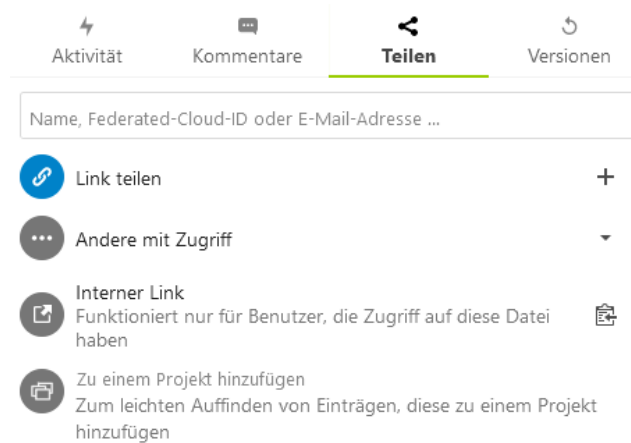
Aktivität Kommentare Teilen Versionen

Name, Federated-Cloud-ID oder E-Mail-Adresse ...

Link teilen +

Andere mit Zugriff

Interner Link
Funktioniert nur für Benutzer, die Zugriff auf diese Datei haben

Zu einem Projekt hinzufügen
Zum leichten Auffinden von Einträgen, diese zu einem Projekt hinzufügen